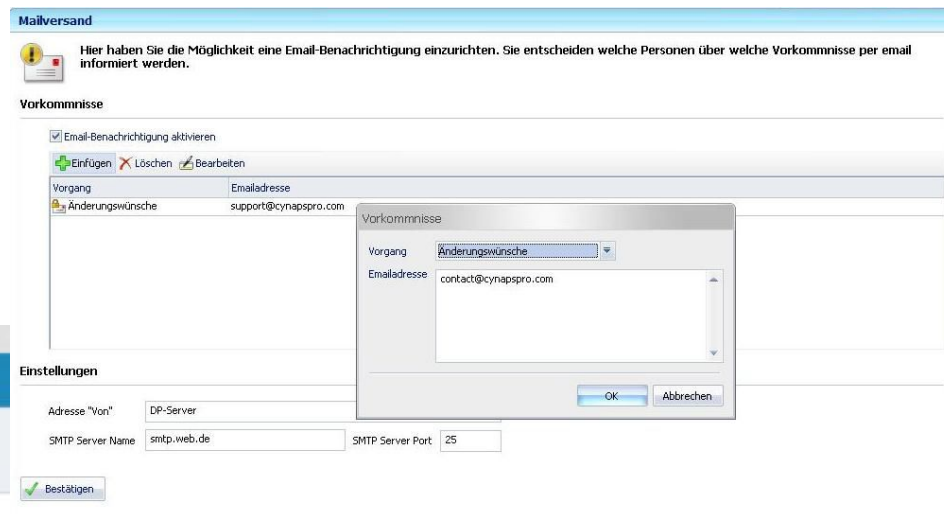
Mailversand

Hier haben Sie die Möglichkeit eine Email-Benachrichtigung einzurichten. Sie entscheiden welche Personen über welche Vorkommnisse per email informiert werden.

Vorkommnisse

Email-Benachrichtigung aktivieren

Einfügen Löschen Bearbeiten

| Vorgang | Emailadresse |
|---|---|
| Änderungswünsche | support@cynapspro.com |

Vorkommnisse

Vorgang Änderungswünsche

Emailadresse contact@cynapspro.com

OK Abbrechen

Einstellungen

Adresse "Von" DP-Server

SMTP Server Name smtp.web.de SMTP Server Port 25

Bestätigen